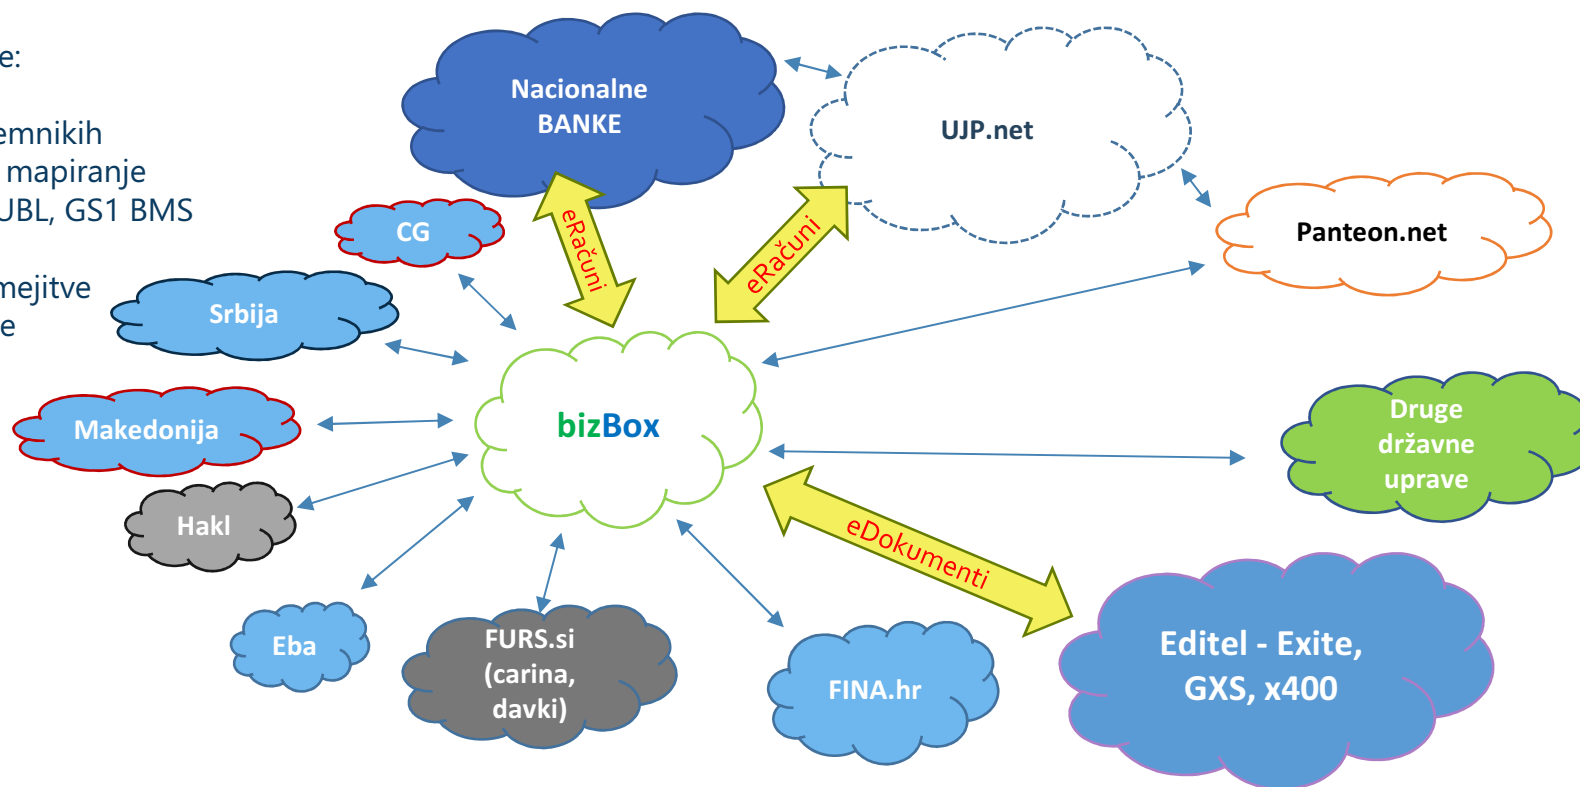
e:

emnikih
mapiranje
UBL, GS1 BMS

mejitve
e

Nacionalne BANKE

UJP.net

Panteon.net

CG

Srbija

Makedonija

Hakl

Eba

FURS.si (carina, davki)

FINA.hr

Editel - Exite, GXS, x400

Druge državne uprave

bizBox

eRačuni

eRačuni

eDokumenti